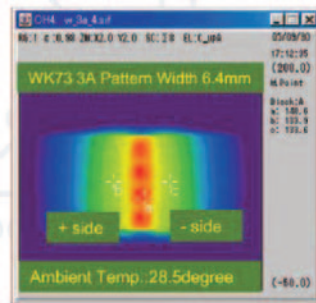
CH4 - w_3a_4.sf
MG:1 d:0.98 ZM:X2.0 Y2.0 SC:2.0 EL:X_ppA
05/09/30
17:12:25
(200.0)
M.Point
Block(A
x: 140.6
h: 133.5
c: 133.6
WK73 3A Pattern Width 6.4mm
+ side
- side
Ambient Temp.:28.5degree
(-50.0)